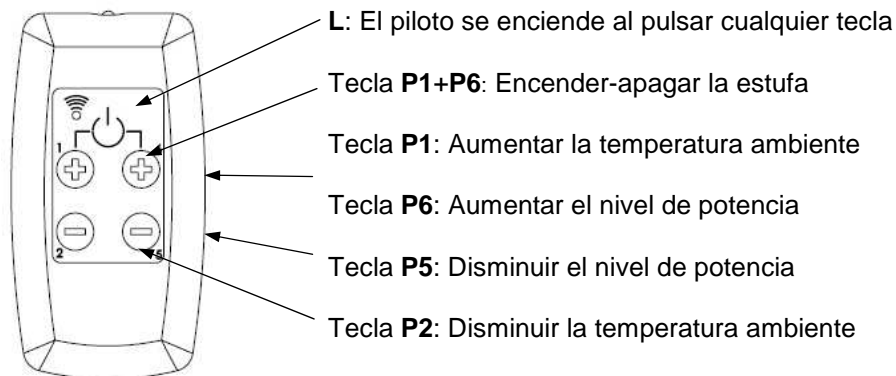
1
2
5

L: El piloto se enciende al pulsar cualquier tecla

Tecla P1+P6: Encender-apagar la estufa

Tecla P1: Aumentar la temperatura ambiente

Tecla P6: Aumentar el nivel de potencia

Tecla P5: Disminuir el nivel de potencia

Tecla P2: Disminuir la temperatura ambiente